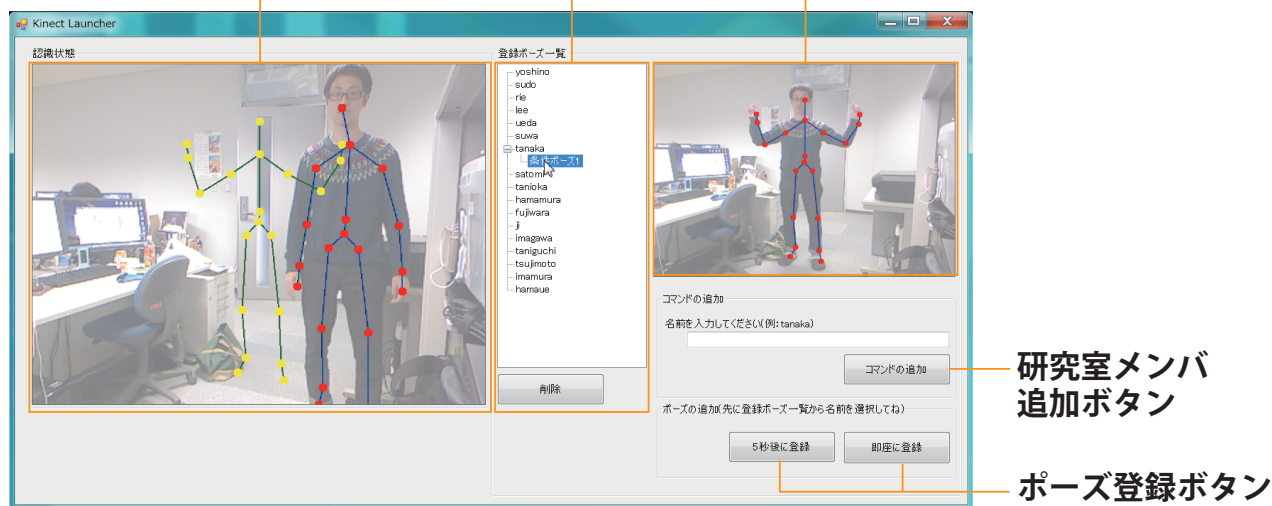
Kinect Launcher

認識状態

登録ポーズ一覧

yoshino
sudo
rie
lee
ueda
suwa
tanaka
条件ポーズ1
satomi
tanioka
hamamura
fujiwara
ji
imagawa
taniguchi
tsujimoto
imamura
hamaue

削除

コマンドの追加

名前を入力してください(例：tanaka)

コマンドの追加

ポーズの追加(先に登録ポーズ一覧から名前を選択してね)

5秒後に登録

即座に登録

研究室メンバ
追加ボタン

ポーズ登録ボタン